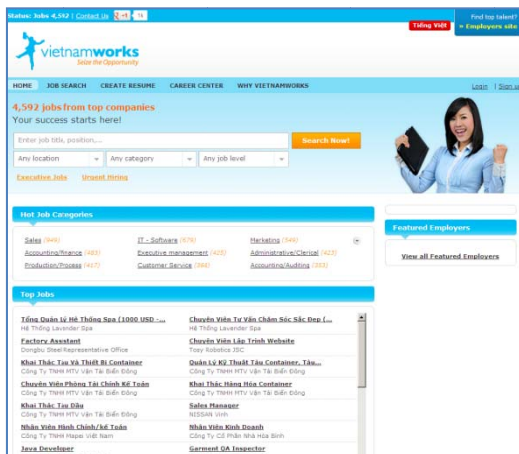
Status: Jobs 4,592 | Contact Us

Tiếng Việt

Find top talent?
» Employers site

vietnamworks
Seize the Opportunity

HOME  JOB SEARCH  CREATE RESUME  CAREER CENTER  WHY VIETNAMWORKS

Login | Sign up

4,592 jobs from top companies
Your success starts here!

Enter job title, position....

Search Now!

Any location
Any category
Any job level

Executive Jobs  Urgent Hiring

Hot Job Categories

Sales (949)
IT - Software (679)
Marketing (549)
Accounting/finance (483)
Executive management (425)
Administrative/Clerical (423)
Production/Process (417)
Customer Service (394)
Accounting/Auditing (353)

Featured Employers

View all Featured Employers

Top Jobs

Tổng Quản lý Hệ Thống Spa (1000 USD -...
Hệ Thống Lavender Spa
Chuyên Viên Tư Vấn Chăm Sóc Sắc Đẹp (...
Hệ Thống Lavender Spa
Factory Assistant
Dongbu Steel Representative Office
Chuyên Viên Lập Trình Website
Tosy Robotics JSC
Khai Thác Tàu Và Thiết Bị Container
Công Ty TNHH MTV Vận Tải Biển Đông
Quản Lý Kỹ Thuật Tàu Container, Tàu...
Công Ty TNHH MTV Vận Tải Biển Đông
Chuyên Viên Phòng Tài Chính Kế Toán
Công Ty TNHH MTV Vận Tải Biển Đông
Khai Thác Hàng Hóa Container
Công Ty TNHH MTV Vận Tải Biển Đông
Khai Thác Tàu Dầu
Công Ty TNHH MTV Vận Tải Biển Đông
Sales Manager
NISSAN Vinh
Nhân Viên Hành Chính/kế Toán
Công Ty TNHH Hapel Việt Nam
Nhân Viên Kinh Doanh
Công Ty Cổ Phần Nhà Hòa Bình
Java Developer
Garment QA Inspector